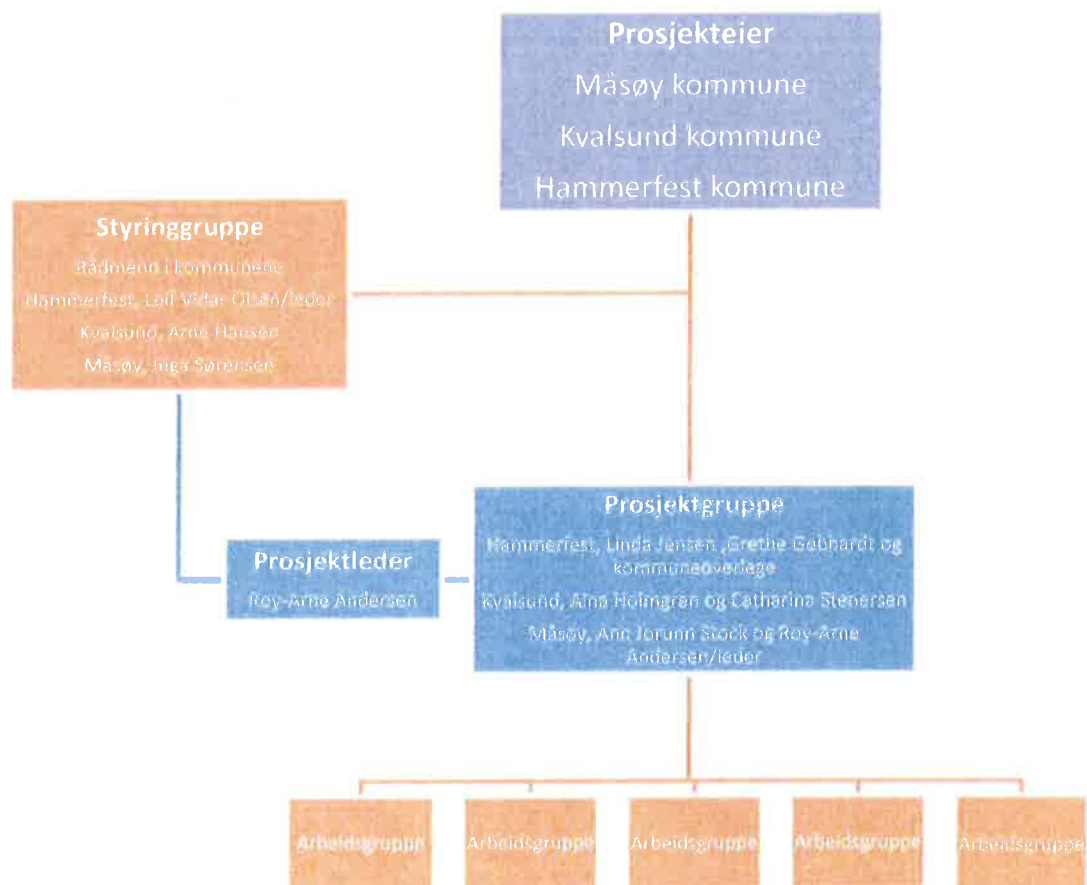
Prosjekteier
Måsøy kommune
Kvalsund kommune
Hammerfest kommune

Styringgruppe
Rådmenn i kommunene
Hammerfest, Leif Vidar Olsen/leder
Kvalsund, Arne Hansen
Måsøy, Inga Sørensen

Prosjektleder
Roy-Arne Andersen

Prosjektgruppe
Hammerfest, Linda Jensen ,Grethe Gebhardt og kommuneoverlege
Kvalsund, Aina Holmgren og Catharina Stenersen
Måsøy, Ann Jorunn Stock og Roy-Arne Andersen/leder

Arbeidsgruppe

Arbeidsgruppe

Arbeidsgruppe

Arbeidsgruppe

Arbeidsgruppe